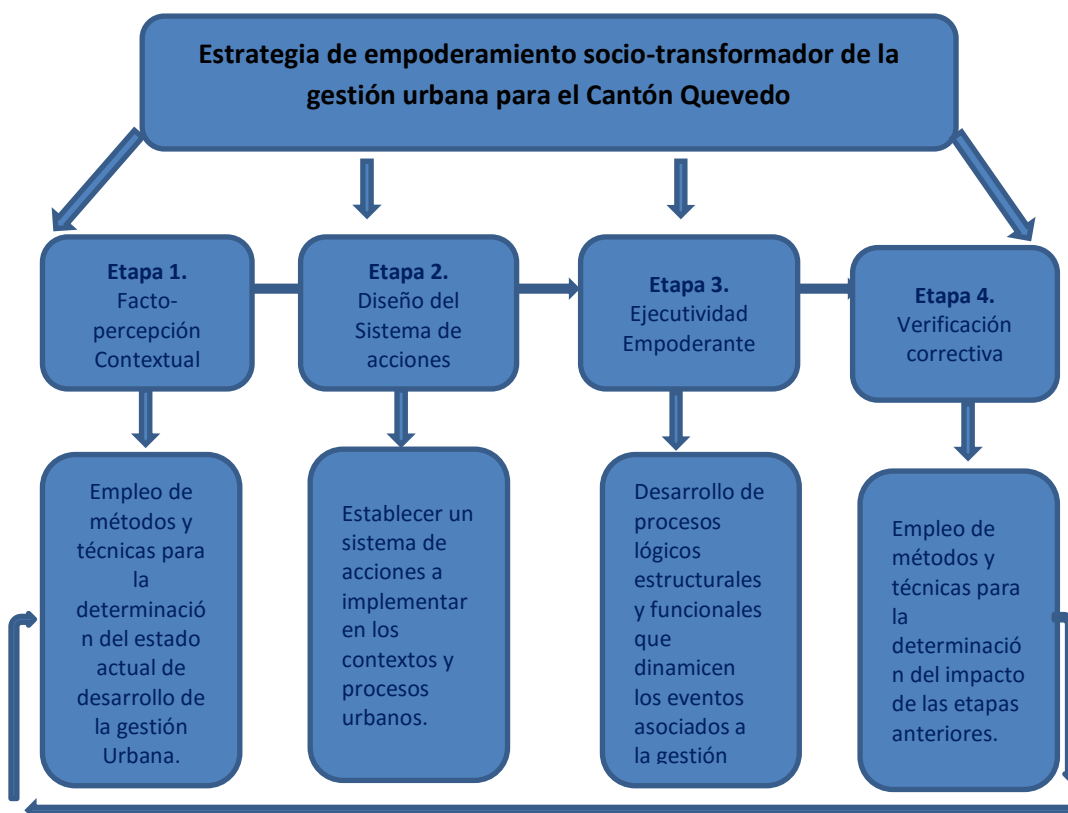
Estrategia de empoderamiento socio-transformador de la gestión urbana para el Cantón Quevedo

Etapa 1. Facto-percepción Contextual

Etapa 2. Diseño del Sistema de acciones

Etapa 3. Ejecutividad Empoderante

Etapa 4. Verificación correctiva

Empleo de métodos y técnicas para la determinación del estado actual de desarrollo de la gestión Urbana.

Establecer un sistema de acciones a implementar en los contextos y procesos urbanos.

Desarrollo de procesos lógicos estructurales y funcionales que dinamicen los eventos asociados a la gestión

Empleo de métodos y técnicas para la determinación del impacto de las etapas anteriores.